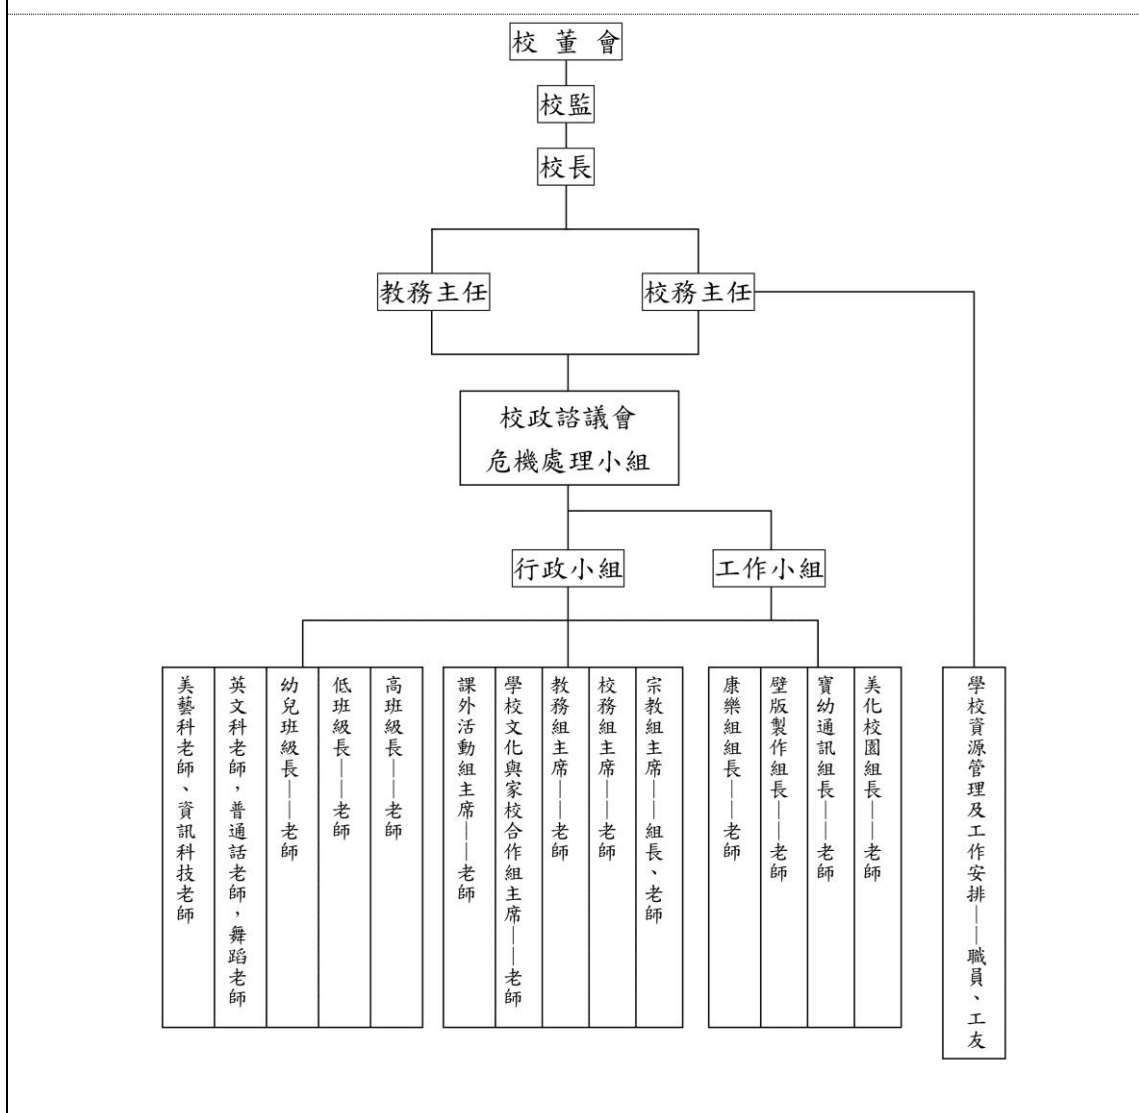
校董會

校監

校長

教務主任

校務主任

校政諮議會
危機處理小組

行政小組

工作小組

美藝科老師、資訊科技老師

英文科老師，普通話老師，舞蹈老師

幼兒班級長——老師

低班級長——老師

高班級長——老師

課外活動組主席——老師

學校文化與家校合作組主席——老師

教務組主席——老師

校務組主席——老師

宗教組主席——組長、老師

康樂組組長——老師

壁版製作組長——老師

寶幼通訊組長——老師

美化校園組長——老師

學校資源管理及工作安排——職員、工友